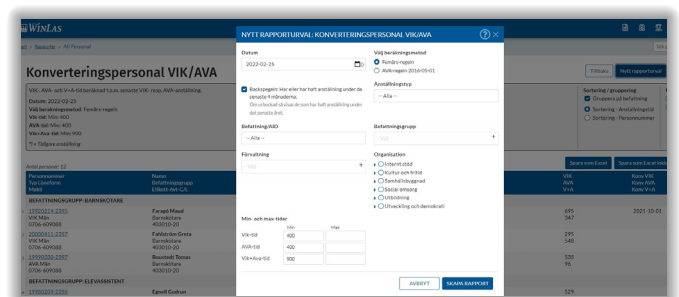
WinLAS

NYTT RAPPORTURVAL: KONVERTERINGSPERSONAL VIK/AVA

Datum
2022-02-25

Välj beräkningsmetod
Ramavtal-regeln
AVA-regeln 2016-05-01

Anställningstyp
-- Alla --

Bocksegeln: Har eller har haft anställning under de senaste 4 månaderna.
Om urbockad så visas de som har haft anställning under det senaste året.

Befattning/AID
-- Alla --

Befattningsgrupp

Förvaltning

Organisation
Internt stöd
Kultur och fritid
Samhällsbyggnad
Social omsorg
Utbildning
Utveckling och demokrati

Min- och max-tider
Min
Max
Vik-tid 400
AVA-tid 400
Vik+Ava-tid 900

AVBRYT
SKAPA RAPPORT

Konverteringspersonal VIK/AVA

Datum: 2022-02-25
Välj beräkningsmetod: Ramavtal-regeln
Vik-tid: Min 400
AVA-tid: Min 400
Vik+Ava-tid: Min 900

Antal personer: 12

Personnummer
Namn
Befattningsgrupp

BEFATTNINGSGRUPP: BARNSKÖTARE

Faraqi Maud
Barnskötare
403010-20

Fallström Greta
Barnskötare
403010-20

Boustedt Tomas
Barnskötare
403010-20

BEFATTNINGSGRUPP: ELEVASSISTENT

Egnell Gudrun

Tillbaka
Nytt rapporturval
Sortering / gruppering
Gruppera på befattning
Sortering - Anställningstid
Sortering - Personnummer
Spara som Excel
Spara som Excel inkl

VIK
AVA
Vik+AVA

Konv VIK
Konv AVA
Konv V+A

695
367
2021-10-01
295
548
500
96
529